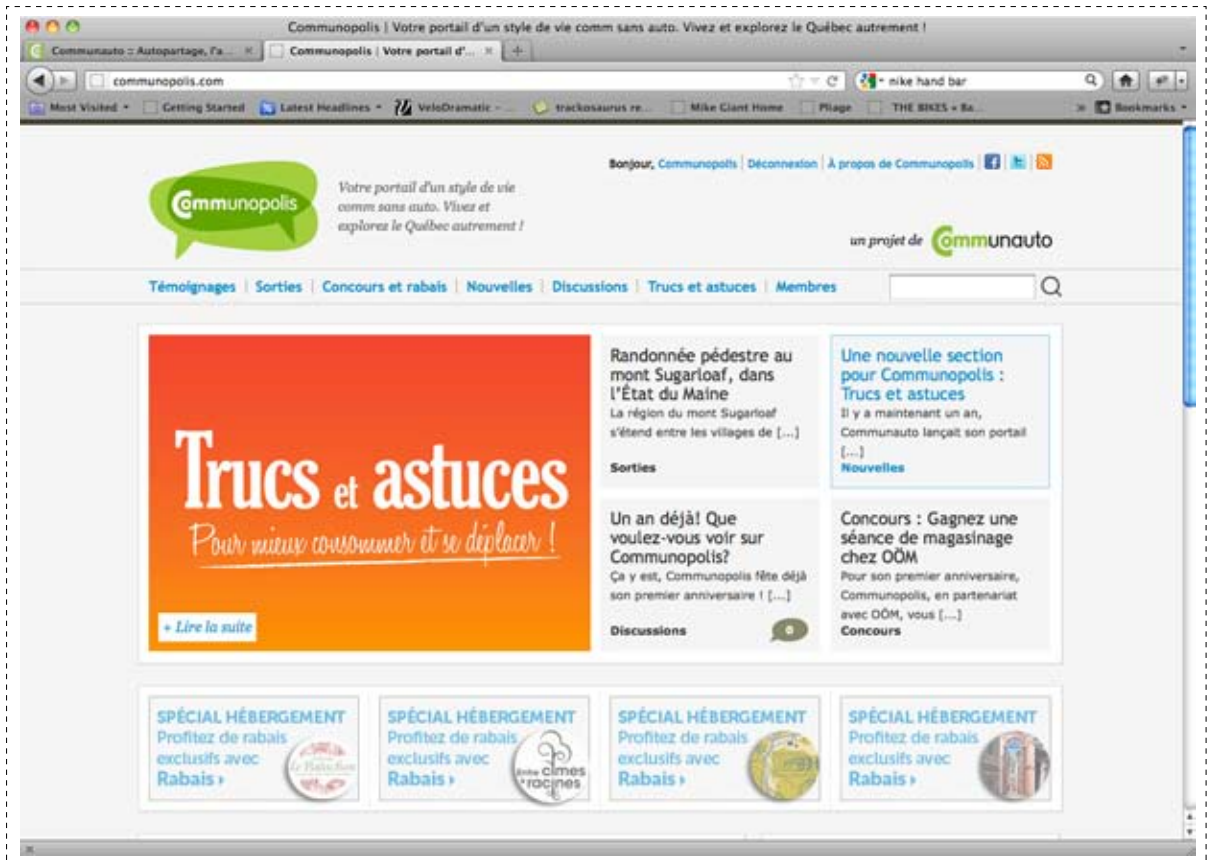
Communopolis | Votre portail d'un style de vie comm sans auto. Vivez et explorez le Québec autrement !

Communauto :: Autopartage, l'a... ×
Communopolis | Votre portail d'... ×
+

communopolis.com

nike hand bar

Most Visited
Getting Started
Latest Headlines
VeloDramatic - ...
trackosaurus re...
Mike Giant Home
Pliage
THE BIKES « Ba...
Bookmarks

Bonjour, Communopolis | Déconnexion | À propos de Communopolis

Communopolis

Votre portail d'un style de vie comm sans auto. Vivez et explorez le Québec autrement !

un projet de Communauto

Témoignages | Sorties | Concours et rabais | Nouvelles | Discussions | Trucs et astuces | Membres

Trucs et astuces

Pour mieux consommer et se déplacer !

+ Lire la suite

Randonnée pédestre au mont Sugarloaf, dans l'État du Maine

La région du mont Sugarloaf s'étend entre les villages de [...]

Sorties

Une nouvelle section pour Communopolis : Trucs et astuces

Il y a maintenant un an, Communauto lançait son portail [...]

Nouvelles

Un an déjà! Que voulez-vous voir sur Communopolis?

Ça y est, Communopolis fête déjà son premier anniversaire ! [...]

Discussions

0

Concours : Gagnez une séance de magasinage chez OÖM

Pour son premier anniversaire, Communopolis, en partenariat avec OÖM, vous [...]

Concours

SPÉCIAL HÉBERGEMENT
Profitez de rabais exclusifs avec
Rabais ›

SPÉCIAL HÉBERGEMENT
Profitez de rabais exclusifs avec
Rabais ›

Entre cimes et racines

SPÉCIAL HÉBERGEMENT
Profitez de rabais exclusifs avec
Rabais ›

SPÉCIAL HÉBERGEMENT
Profitez de rabais exclusifs avec
Rabais ›